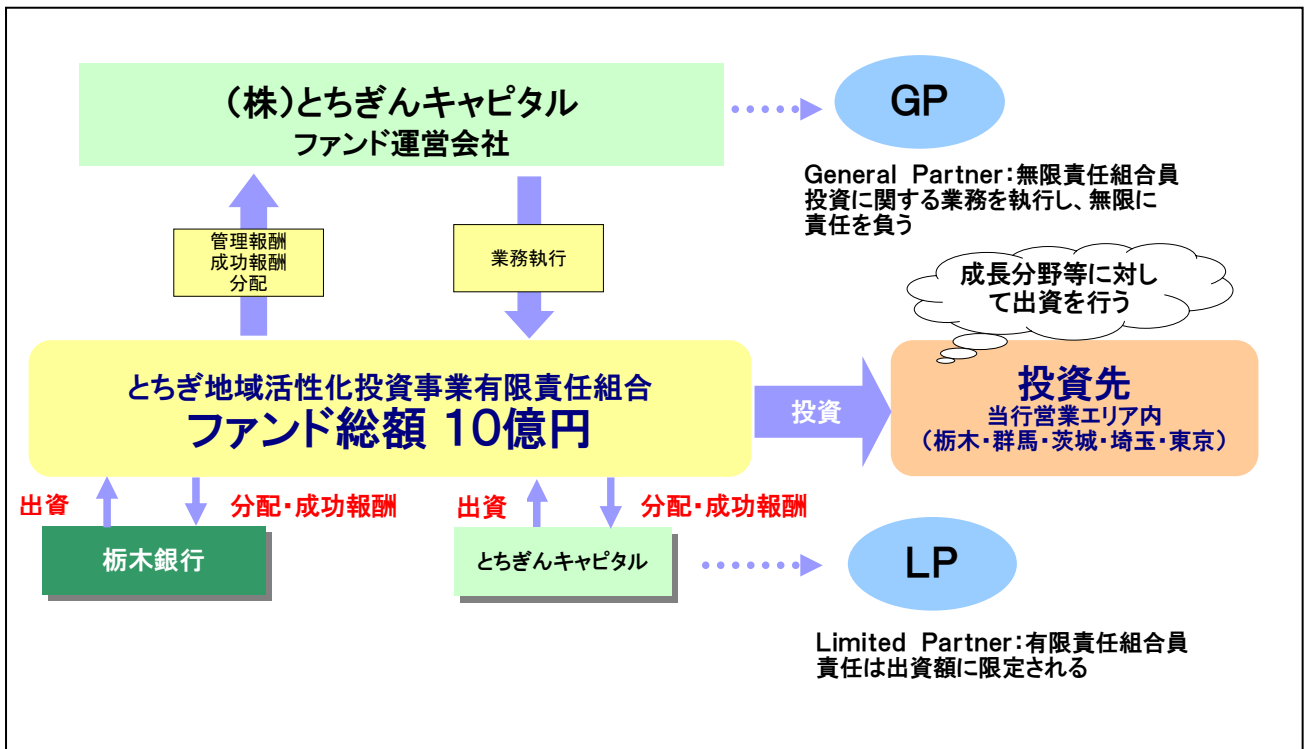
（株）とちぎんキャピタル
ファンド運営会社

GP

General Partner：無限責任組合員
投資に関する業務を執行し、無限に責任を負う

管理報酬
成功報酬
分配

業務執行

成長分野等に対して出資を行う

とちぎ地域活性化投資事業有限責任組合
ファンド総額 10億円

投資

投資先
当行営業エリア内
（栃木・群馬・茨城・埼玉・東京）

出資

分配・成功報酬

出資

分配・成功報酬

栃木銀行

とちぎんキャピタル

LP

Limited Partner：有限責任組合員
責任は出資額に限定される